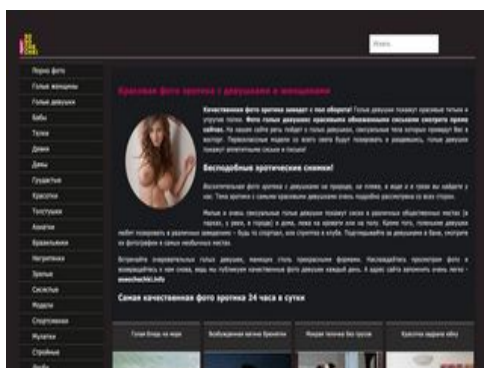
Искать

Порно фото
Голые женщины
Голые девушки
Бабы
Телки
Дамы
Девки
Грудастые
Красотки
Толстушки
Азиатки
Брюнетки
Негритянки
Зрелые
Сисястые
Модели
Спортсменки
Мулатки
Стройные

Красивые фото эротика с девушками и женщинами

Качественная фото эротика заводит с пол оборота! Голые девушки покажут красивые титьки и упругие попки. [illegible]

Бесподобные эротические снимки!

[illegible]

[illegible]

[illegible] svoechochki.info

Самая качественная фото эротика 24 часа в сутки

Голая блядь на море
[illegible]
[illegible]
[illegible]